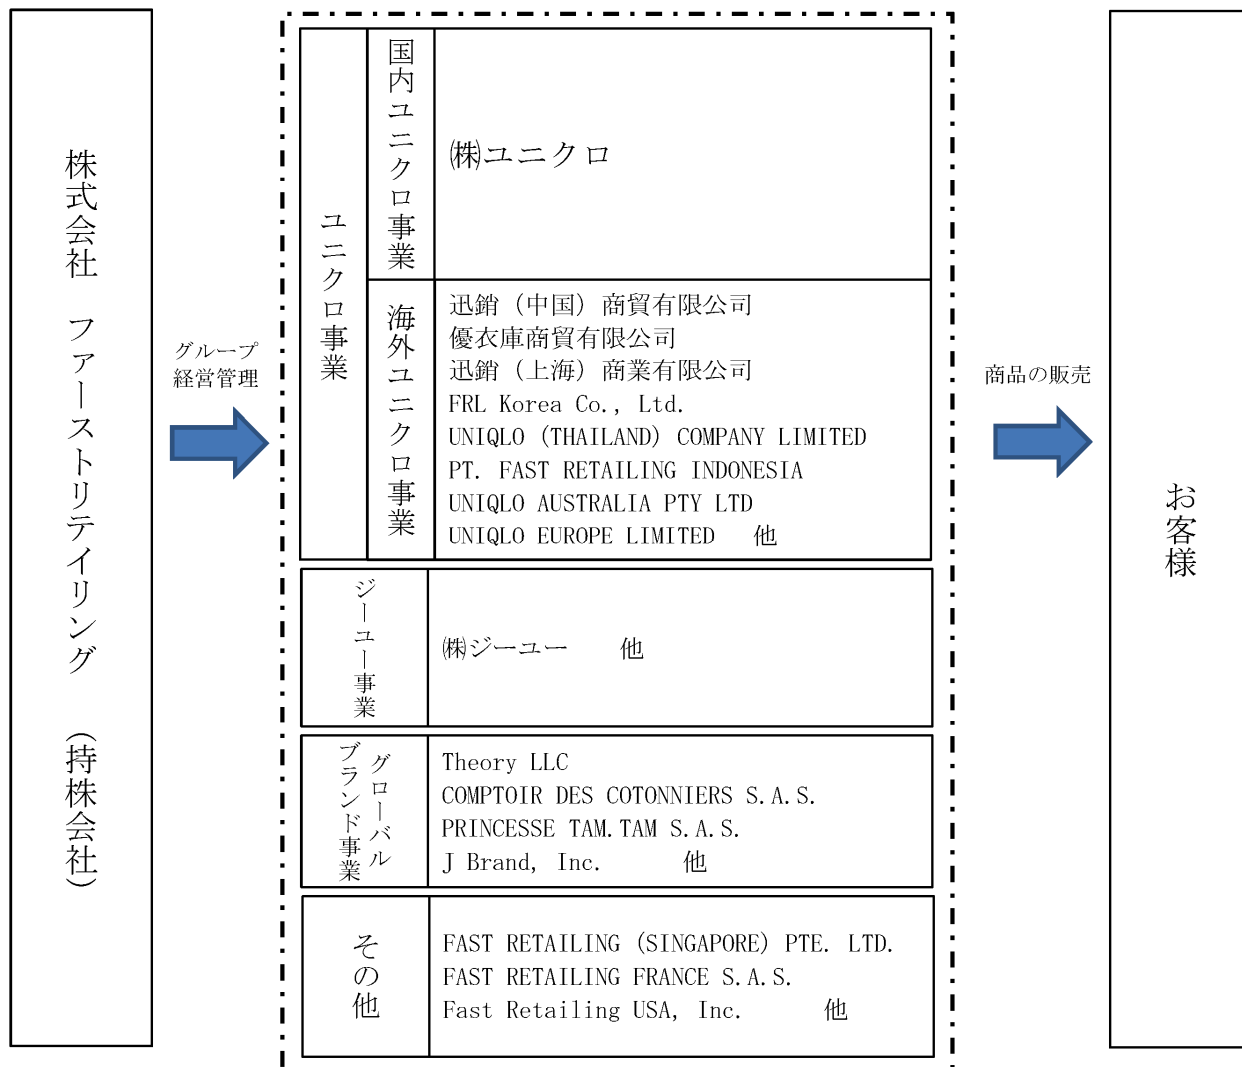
株式会社 ファーストリテイリング (持株会社)

グループ経営管理

ユニクロ事業

国内ユニクロ事業

㈱ユニクロ

海外ユニクロ事業

迅銷(中国)商貿有限公司
優衣庫商貿有限公司
迅銷(上海)商業有限公司
FRL Korea Co., Ltd.
UNIQLO (THAILAND) COMPANY LIMITED
PT. FAST RETAILING INDONESIA
UNIQLO AUSTRALIA PTY LTD
UNIQLO EUROPE LIMITED 他

ジーユー事業

㈱ジーユー 他

グローバルブランド事業

Theory LLC
COMPTOIR DES COTONNIERS S.A.S.
PRINCESSE TAM.TAM S.A.S.
J Brand, Inc. 他

その他

FAST RETAILING (SINGAPORE) PTE. LTD.
FAST RETAILING FRANCE S.A.S.
Fast Retailing USA, Inc. 他

商品の販売

お客様